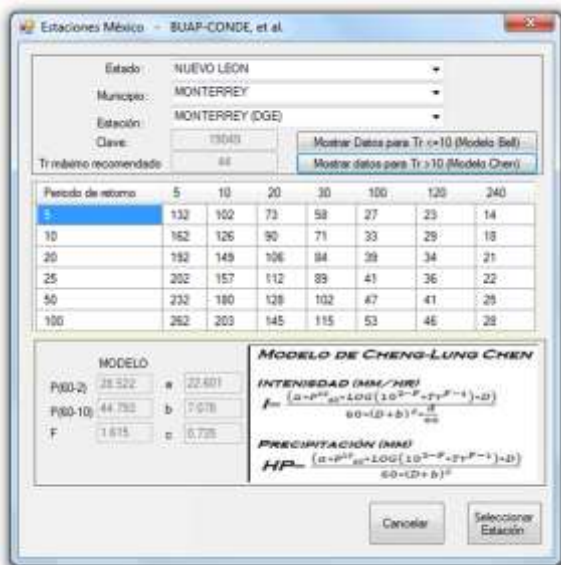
Estaciones México - BUAP-CONDE, et al.

Estado: NUEVO LEON
Municipio: MONTERREY
Estación: MONTERREY (DGE)
Clave: 19049
Tr máximo recomendado: 44

Mostrar Datos para Tr <=10 (Modelo Bell)
Mostrar datos para Tr >10 (Modelo Chen)

| Periodo de retorno | 5 | 10 | 20 | 30 | 100 | 120 | 240 |
|---|---|---|---|---|---|---|---|
| 5 | 132 | 102 | 73 | 58 | 27 | 23 | 14 |
| 10 | 162 | 126 | 90 | 71 | 33 | 29 | 18 |
| 20 | 192 | 149 | 106 | 84 | 39 | 34 | 21 |
| 25 | 202 | 157 | 112 | 89 | 41 | 36 | 22 |
| 50 | 232 | 180 | 128 | 102 | 47 | 41 | 25 |
| 100 | 262 | 203 | 145 | 115 | 53 | 46 | 28 |

MODELO
P(60-2) 28.522 a 22.601
P(60-10) 44.792 b 7.076
F 1.615 c 0.726

MODELO DE CHENG-LUNG CHEN

INTENSIDAD (MM/HR)
$I = \frac{(a \cdot P^{10}_{60} \cdot LOG(10^{2-F} \cdot Tr^{F-1}) \cdot D)}{60 \cdot (D+b)^{c} \cdot \frac{D}{60}}$

PRECIPITACIÓN (MM)
$HP = \frac{(a \cdot P^{10}_{60} \cdot LOG(10^{2-F} \cdot Tr^{F-1}) \cdot D)}{60 \cdot (D+b)^{c}}$

Cancelar
Seleccionar Estación